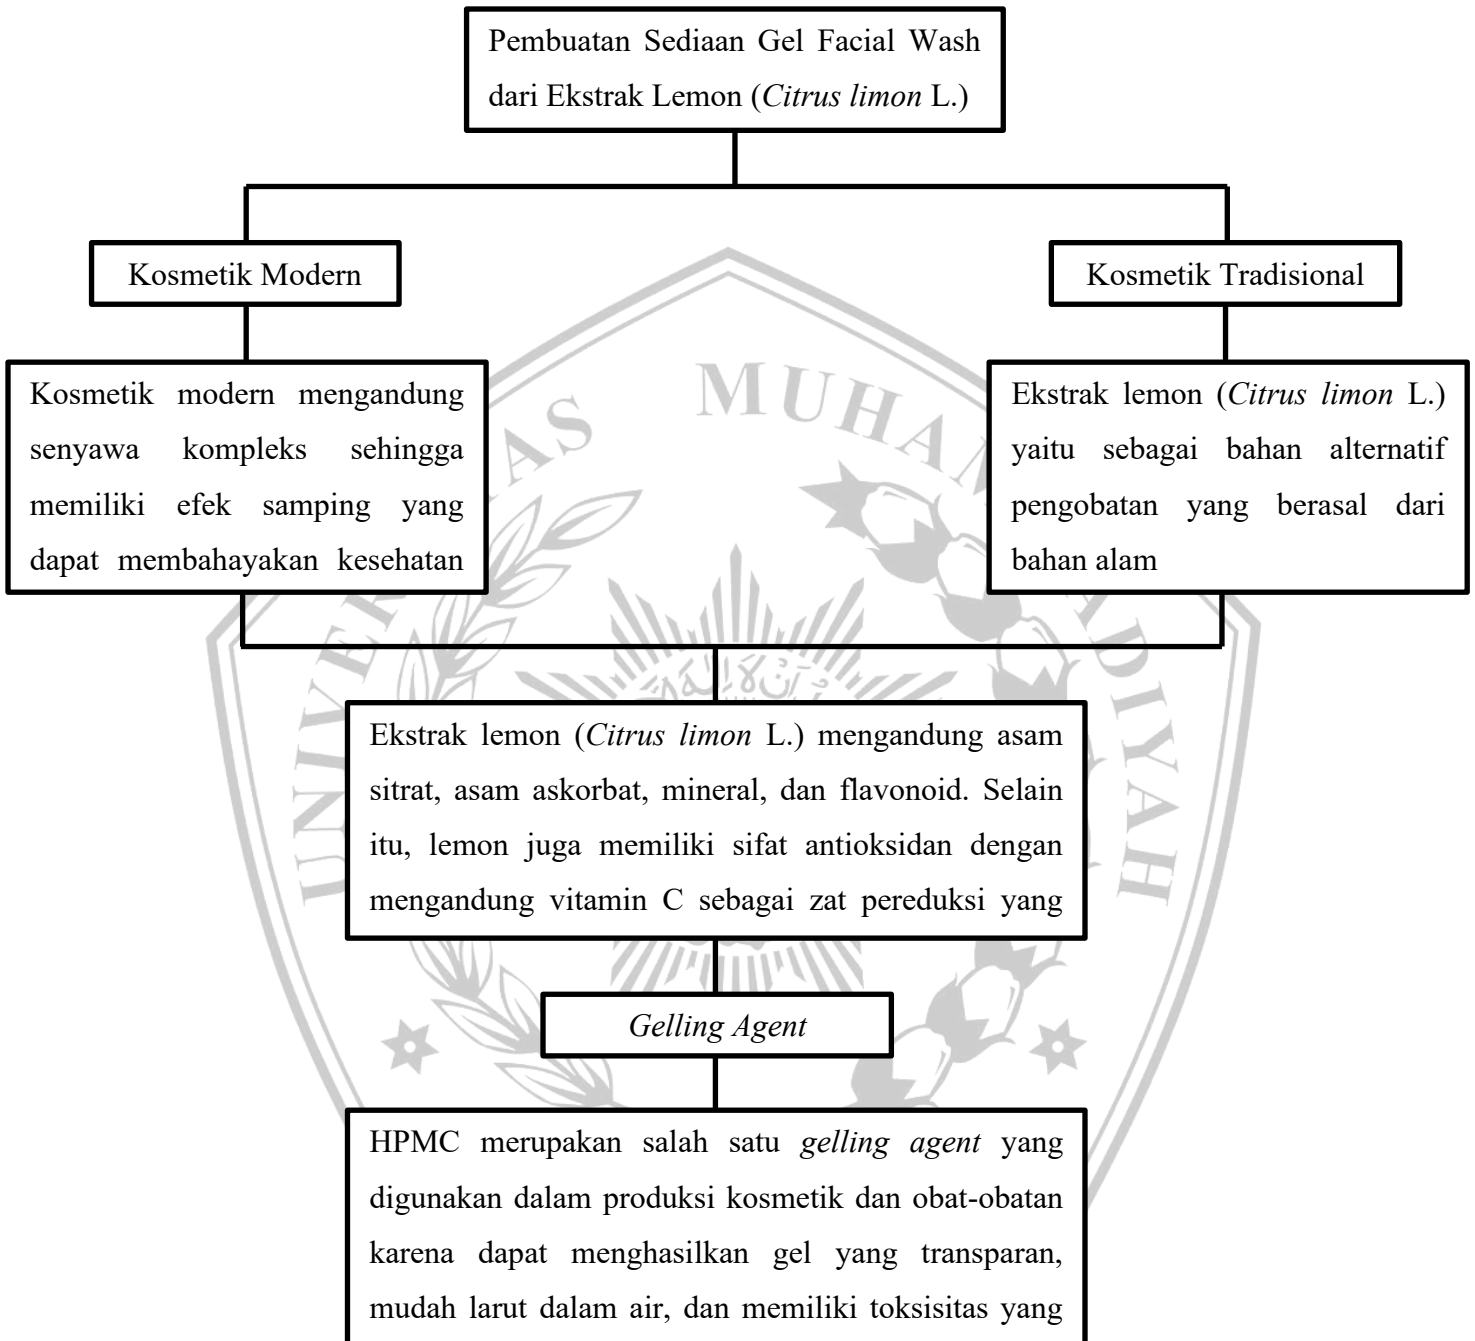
Pembuatan Sediaan Gel Facial Wash dari Ekstrak Lemon (*Citrus limon* L.)

Kosmetik Modern

Kosmetik Tradisional

Kosmetik modern mengandung senyawa kompleks sehingga memiliki efek samping yang dapat membahayakan kesehatan

Ekstrak lemon (*Citrus limon* L.) yaitu sebagai bahan alternatif pengobatan yang berasal dari bahan alam

Ekstrak lemon (*Citrus limon* L.) mengandung asam sitrat, asam askorbat, mineral, dan flavonoid. Selain itu, lemon juga memiliki sifat antioksidan dengan mengandung vitamin C sebagai zat pereduksi yang

*Gelling Agent*

HPMC merupakan salah satu *gelling agent* yang digunakan dalam produksi kosmetik dan obat-obatan karena dapat menghasilkan gel yang transparan, mudah larut dalam air, dan memiliki toksisitas yang

UNIVERSITAS MUHAMMADIYAH